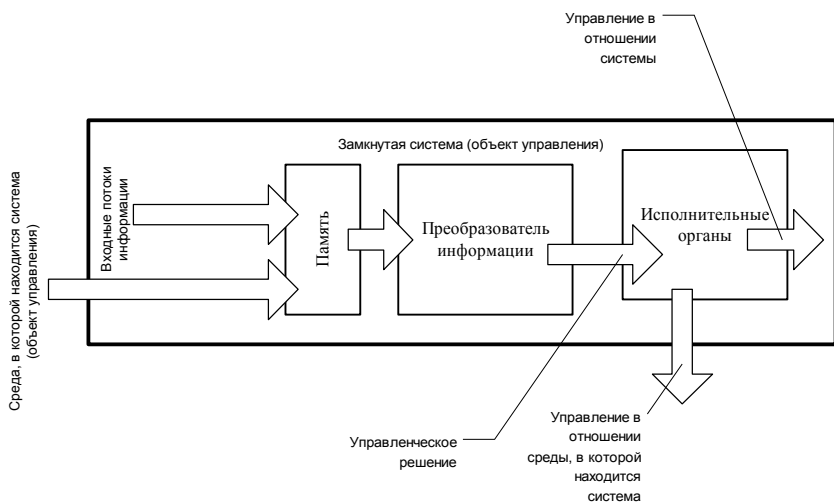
Управление в отношении системы

Замкнутая система (объект управления)

Среда, в которой находится система (объект управления)

Входные потоки информации

Память

Преобразователь информации

Исполнительные органы

Управленческое решение

Управление в отношении среды, в которой находится система